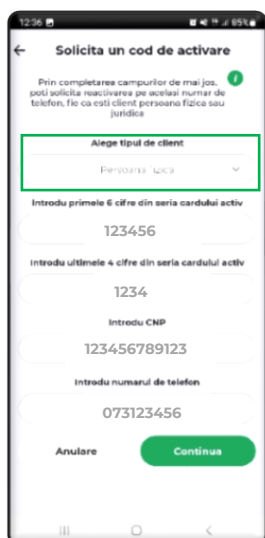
12:36

Solicita un cod de activare

Prin completarea campurilor de mai jos, poti solicita reactivarea pe acelasi numar de telefon, fie ca esti client persoana fizica sau juridica

Alege tipul de client

Persoana fizica

Introdu primele 6 cifre din seria cardului activ

123456

Introdu ultimele 4 cifre din seria cardului activ

1234

Introdu CNP

123456789123

Introdu numarul de telefon

073123456

Anulare

Continua